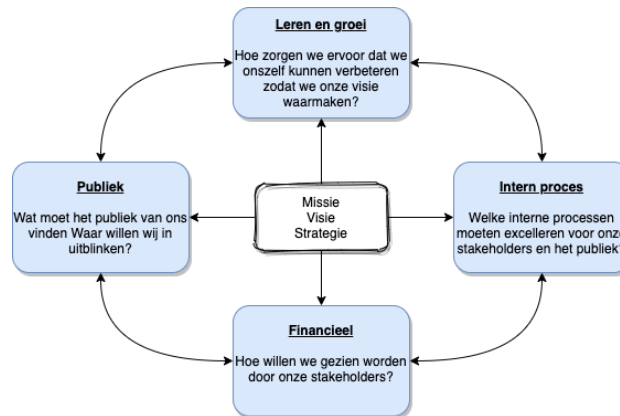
Leren en groei

Hoe zorgen we ervoor dat we onszelf kunnen verbeteren zodat we onze visie waarmaken?

Publiek

Wat moet het publiek van ons vinden Waar willen wij in uitblinken?

Missie
Visie
Strategie

Intern proces

Welke interne processen moeten excelleren voor onze stakeholders en het publiek?

Financieel

Hoe willen we gezien worden door onze stakeholders?